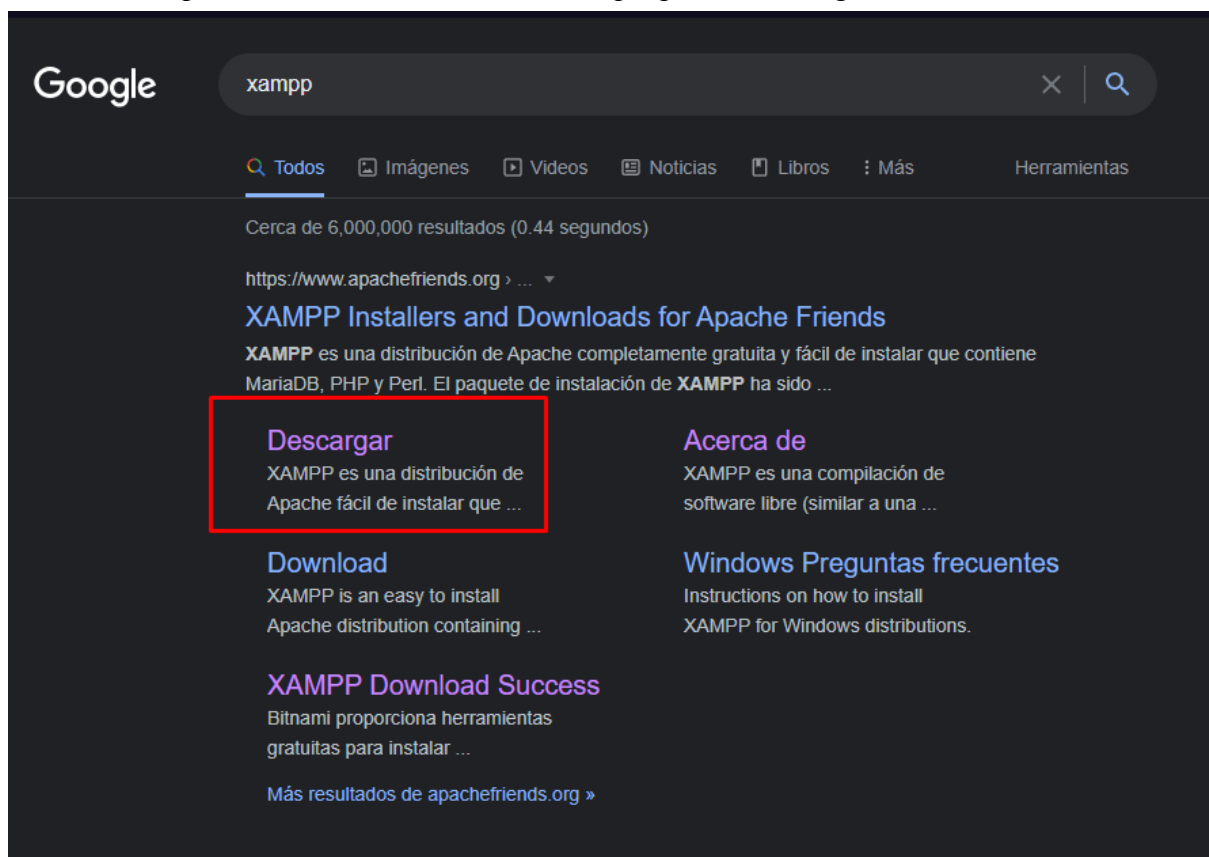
Google

xampp

Todos Imágenes Videos Noticias Libros Más Herramientas

Cerca de 6,000,000 resultados (0.44 segundos)

https://www.apachefriends.org › ...

XAMPP Installers and Downloads for Apache Friends

**XAMPP** es una distribución de Apache completamente gratuita y fácil de instalar que contiene MariaDB, PHP y Perl. El paquete de instalación de **XAMPP** ha sido ...

Descargar
XAMPP es una distribución de Apache fácil de instalar que ...

Acerca de
XAMPP es una compilación de software libre (similar a una ...

Download
XAMPP is an easy to install Apache distribution containing ...

Windows Preguntas frecuentes
Instructions on how to install XAMPP for Windows distributions.

XAMPP Download Success
Bitnami proporciona herramientas gratuitas para instalar ...

Más resultados de apachefriends.org »